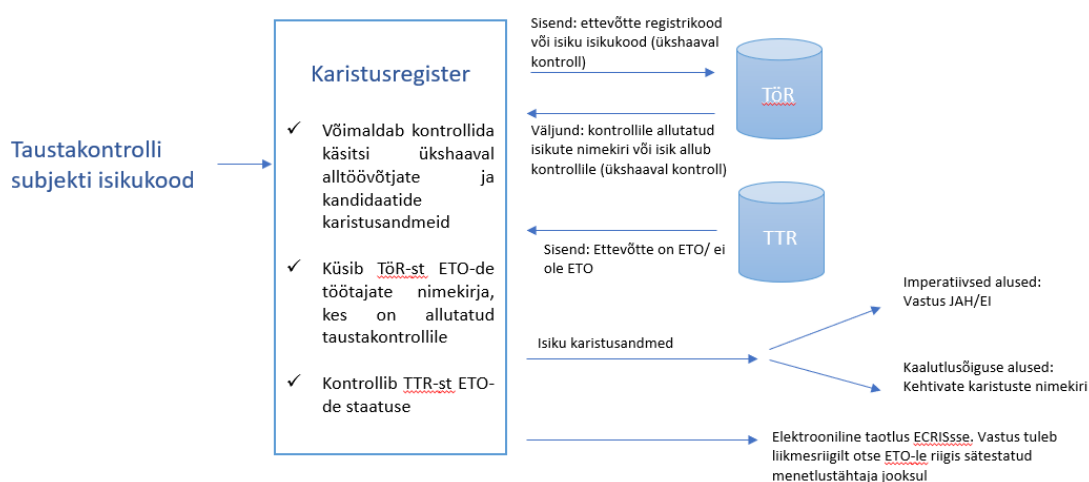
Taustakontrolli subjekti isikukood

Karistusregister

✓ Võimaldab kontrollida käsitsi ükshaaval alltöövõtjate ja kandidaatide karistusandmeid

✓ Küsib TöR-st ETO-de töötajate nimekirja, kes on allutatud taustakontrollile

✓ Kontrollib TTR-st ETO-de staatuse

Sisend: ettevõtte registrikood või isiku isikukood (ükshaaval kontroll)

TöR

Väljund: kontrollile allutatud isikute nimekiri või isik allub kontrollile (ükshaaval kontroll)

TTR

Sisend: Ettevõtte on ETO/ ei ole ETO

Isiku karistusandmed

Imperatiivsed alused: Vastus JAH/EI

Kaalutlusõiguse alused: Kehtivate karistuste nimekiri

Elektrooniline taotlus ECRISsse. Vastus tuleb liikmesriigilt otse ETO-le riigis sätestatud menetlustähtaja jooksul